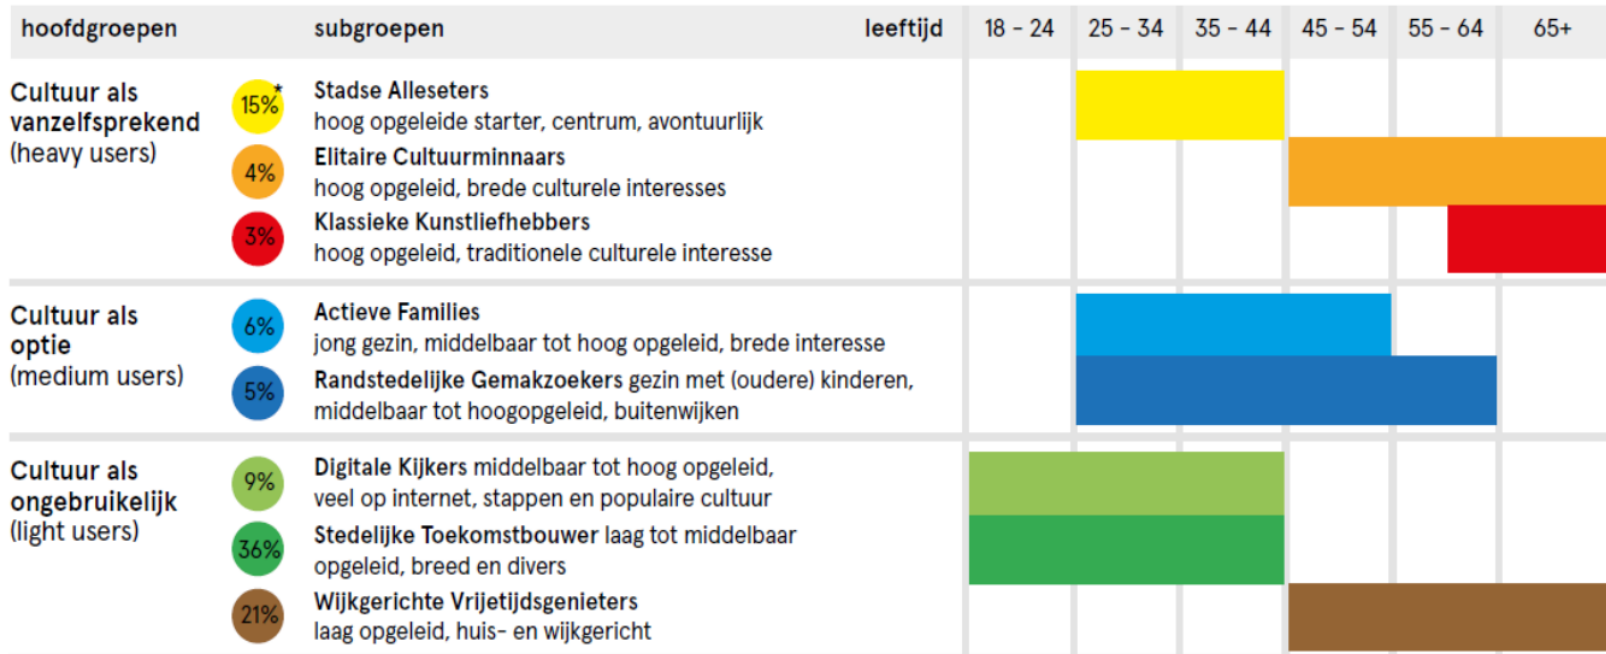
| hoofdgroepen | | subgroepen | leeftijd | 18 - 24 | 25 - 34 | 35 - 44 | 45 - 54 | 55 - 64 | 65+ |
|---|---|---|---|---|---|---|---|---|---|
| **Cultuur als vanzelfsprekend** (heavy users) | 15%* | **Stadse Alleseters** hoog opgeleide starter, centrum, avontuurlijk | | | | | | | |
| | 4% | **Elitaire Cultuurminnaars** hoog opgeleid, brede culturele interesses | | | | | | | |
| | 3% | **Klassieke Kunstliefhebbers** hoog opgeleid, traditionele culturele interesse | | | | | | | |
| **Cultuur als optie** (medium users) | 6% | **Actieve Families** jong gezin, middelbaar tot hoog opgeleid, brede interesse | | | | | | | |
| | 5% | **Randstedelijke Gemakzoekers** gezin met (oudere) kinderen, middelbaar tot hoogopgeleid, buitenwijken | | | | | | | |
| **Cultuur als ongebruikelijk** (light users) | 9% | **Digitale Kijkers** middelbaar tot hoog opgeleid, veel op internet, stappen en populaire cultuur | | | | | | | |
| | 36% | **Stedelijke Toekomstbouwer** laag tot middelbaar opgeleid, breed en divers | | | | | | | |
| | 21% | **Wijkgerichte Vrijetijdsgenieters** laag opgeleid, huis- en wijkgericht | | | | | | | |